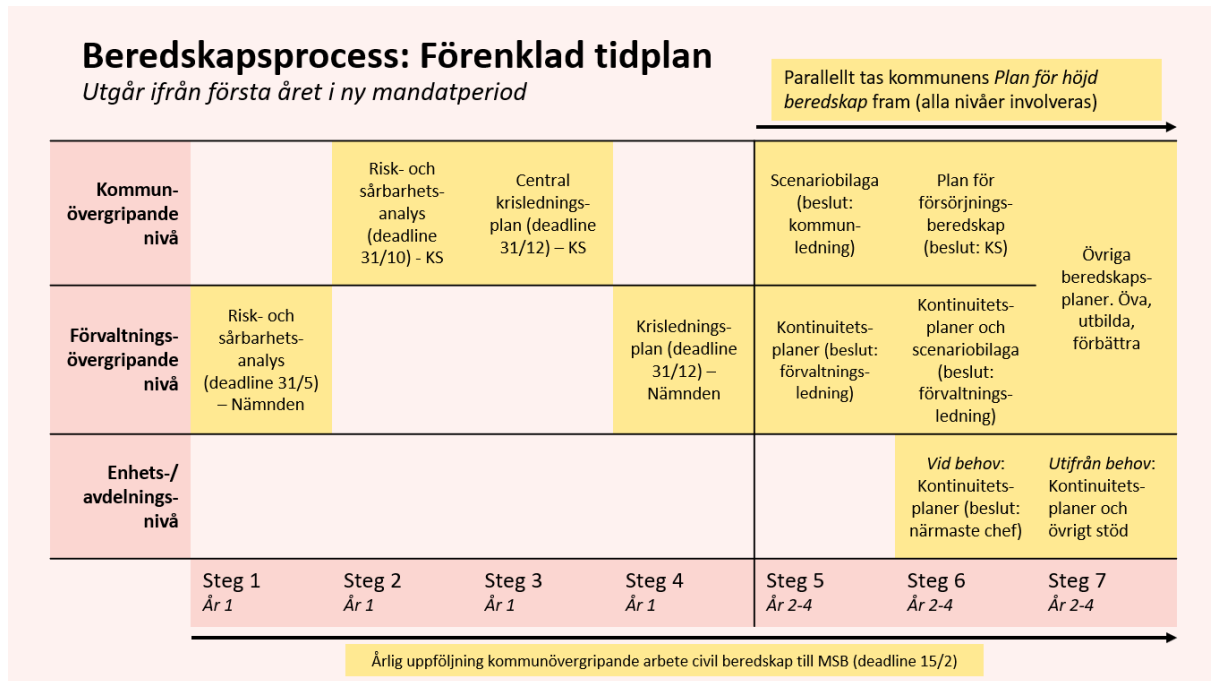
# Beredskapsprocess: Förenklad tidplan
*Utgår ifrån första året i ny mandatperiod*

Parallellt tas kommunens *Plan för höjd beredskap* fram (alla nivåer involveras)

| | | | | | | | |
|---|---|---|---|---|---|---|---|
| Kommun-övergripande nivå | | Risk- och sårbarhets-analys (deadline 31/10) - KS | Central krislednings-plan (deadline 31/12) – KS | | Scenariobilaga (beslut: kommun-ledning) | Plan för försörjnings-beredskap (beslut: KS) | Övriga beredskaps-planer. Öva, utbilda, förbättra |
| Förvaltnings-övergripande nivå | Risk- och sårbarhets-analys (deadline 31/5) – Nämnden | | | Krislednings-plan (deadline 31/12) – Nämnden | Kontinuitets-planer (beslut: förvaltnings-ledning) | Kontinuitets-planer och scenariobilaga (beslut: förvaltnings-ledning) | |
| Enhets-/ avdelnings-nivå | | | | | | *Vid behov*: Kontinuitets-planer (beslut: närmaste chef) | *Utifrån behov*: Kontinuitets-planer och övrigt stöd |
| | Steg 1 *År 1* | Steg 2 *År 1* | Steg 3 *År 1* | Steg 4 *År 1* | Steg 5 *År 2-4* | Steg 6 *År 2-4* | Steg 7 *År 2-4* |

Årlig uppföljning kommunövergripande arbete civil beredskap till MSB (deadline 15/2)